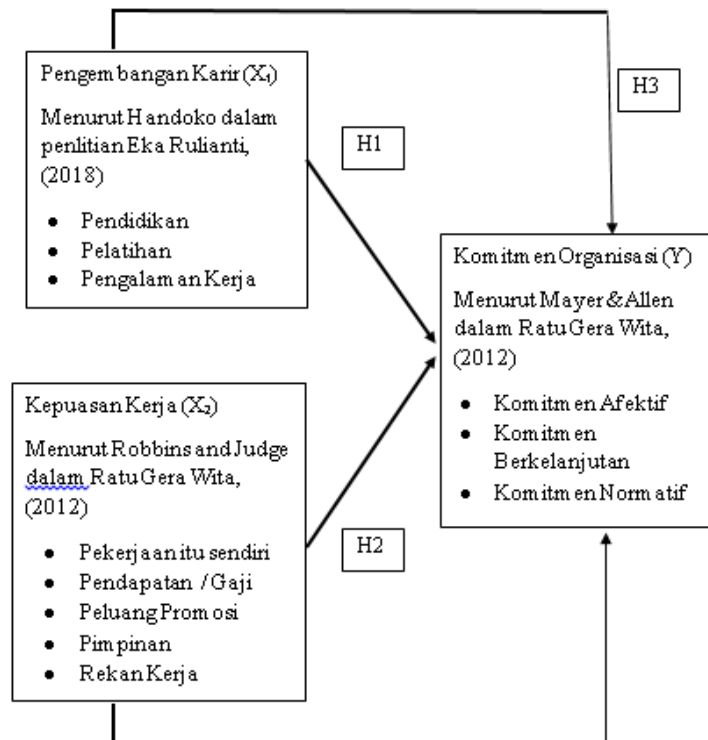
Pengembangan Karir ($X_1$)

Menurut Handoko dalam penlitian Eka Rulianti, (2018)

- Pendidikan
- Pelatihan
- Pengalaman Kerja

H1

H3

Komitmen Organisasi (Y)

Menurut Mayer & Allen dalam Ratu Gera Wita, (2012)

- Komitmen Afektif
- Komitmen Berkelanjutan
- Komitmen Normatif

Kepuasan Kerja ($X_2$)

Menurut Robbins and Judge dalam Ratu Gera Wita, (2012)

- Pekerjaan itu sendiri
- Pendapatan / Gaji
- Peluang Promosi
- Pimpinan
- Rekan Kerja

H2